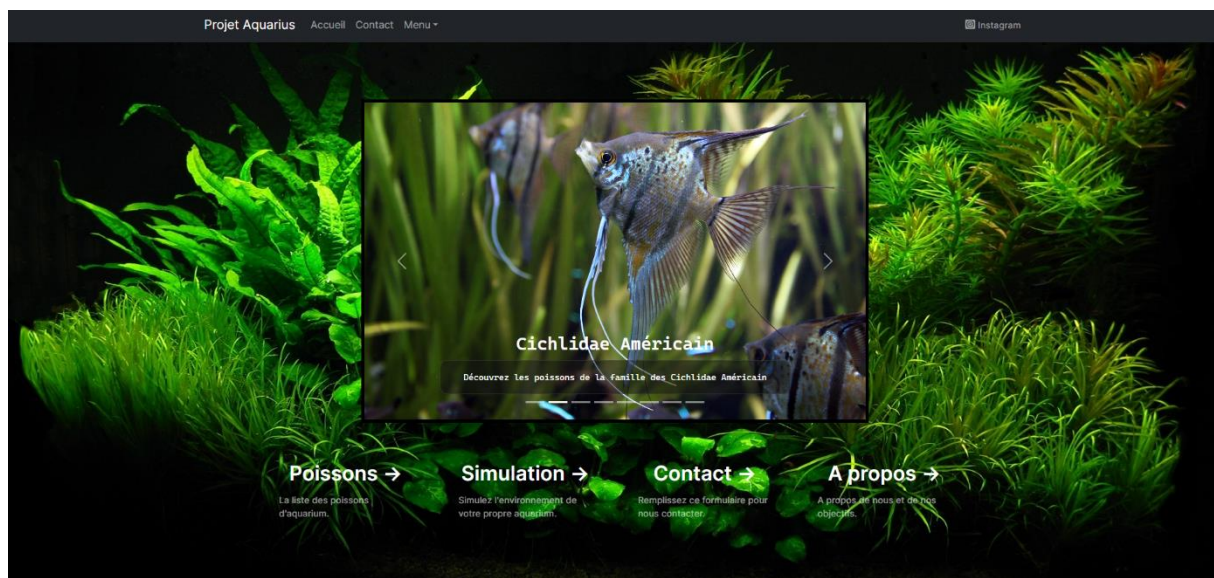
Projet Aquarius Accueil Contact Menu ▾

Instagram

Cichlidae Américain

Découvrez les poissons de la famille des Cichlidae Américain

Poissons →

La liste des poissons d'aquarium.

Simulation →

Simulez l'environnement de votre propre aquarium.

Contact →

Remplissez ce formulaire pour nous contacter.

A propos →

A propos de nous et de nos objectifs.